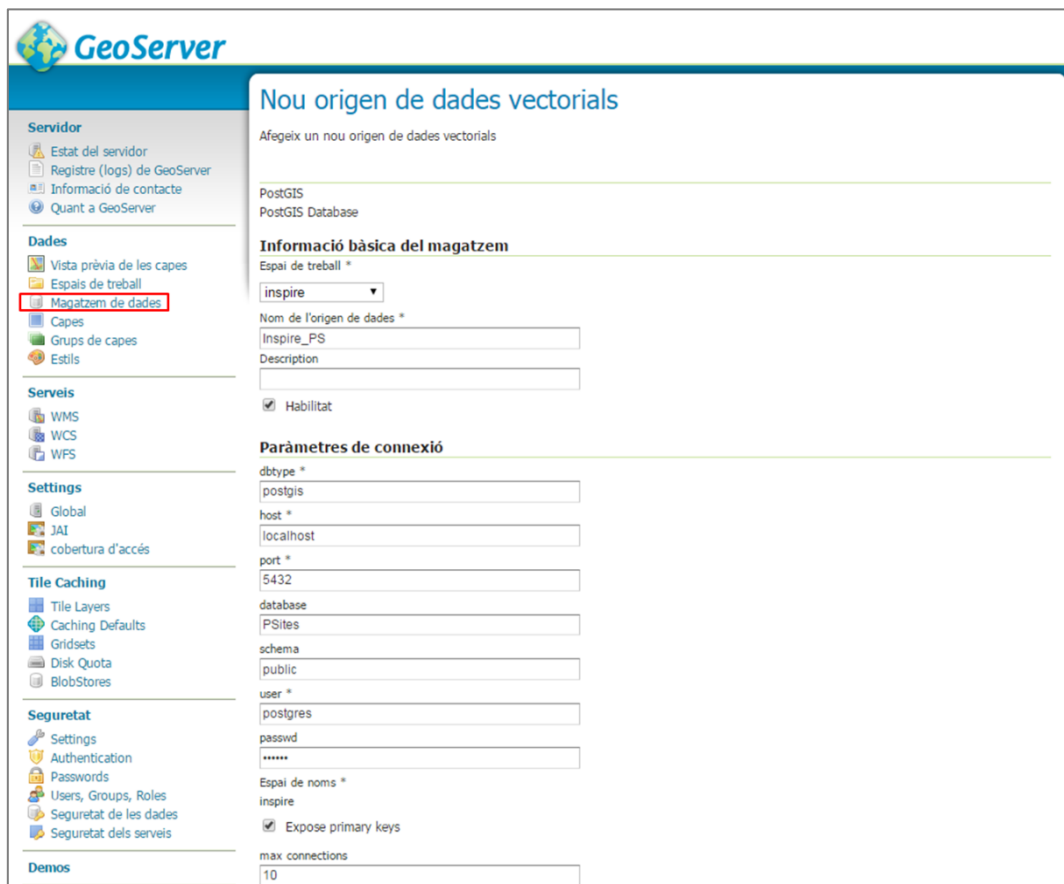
GeoServer

Servidor
Estat del servidor
Registre (logs) de GeoServer
Informació de contacte
Quant a GeoServer

Dades
Vista prèvia de les capes
Espais de treball
Magatzem de dades
Capes
Grups de capes
Estils

Serveis
WMS
WCS
WFS

Settings
Global
JAI
cobertura d'accés

Tile Caching
Tile Layers
Caching Defaults
Gridsets
Disk Quota
BlobStores

Seguretat
Settings
Authentication
Passwords
Users, Groups, Roles
Seguretat de les dades
Seguretat dels serveis

Demos

Nou origen de dades vectorials
Afegeix un nou origen de dades vectorials

PostGIS
PostGIS Database

Informació bàsica del magatzem
Espai de treball *
inspire
Nom de l'origen de dades *
Inspire_PS
Description

Habilitat

Paràmetres de connexió
dbtype *
postgis
host *
localhost
port *
5432
database
PSites
schema
public
user *
postgres
passwd
••••••
Espai de noms *
inspire
Expose primary keys
max connections
10